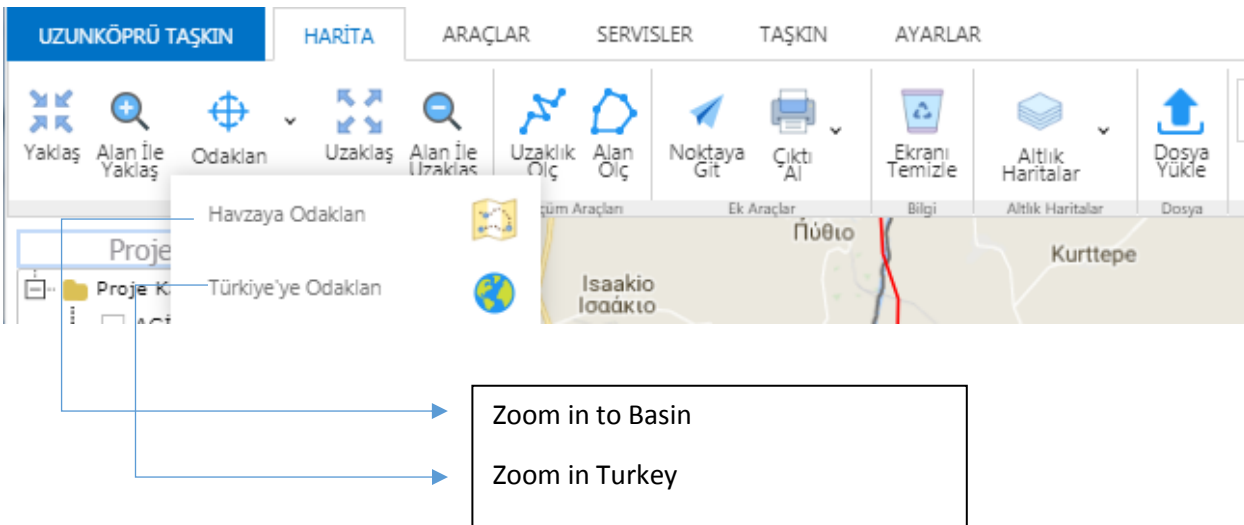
UZUNKÖPRÜ TAŞKIN HARİTA ARAÇLAR SERVISLER TAŞKIN AYARLAR

Yaklaş
Alan İle Yaklaş
Odaklan
Uzaklaş
Alan İle Uzaklaş
Uzaklık Ölç
Alan Ölç
Noktaya Git
Çıktı Al
Ekranı Temizle
Altlık Haritalar
Dosya Yükle

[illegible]çüm Araçları
Ek Araçlar
Bilgi
Altlık Haritalar
Dosya

Havzaya Odaklan
Türkiye'ye Odaklan

Proje
Proje K
ACİ

Πύθιο
Kurttepe
Isaakio
Ισαάκιο

Zoom in to Basin

Zoom in Turkey